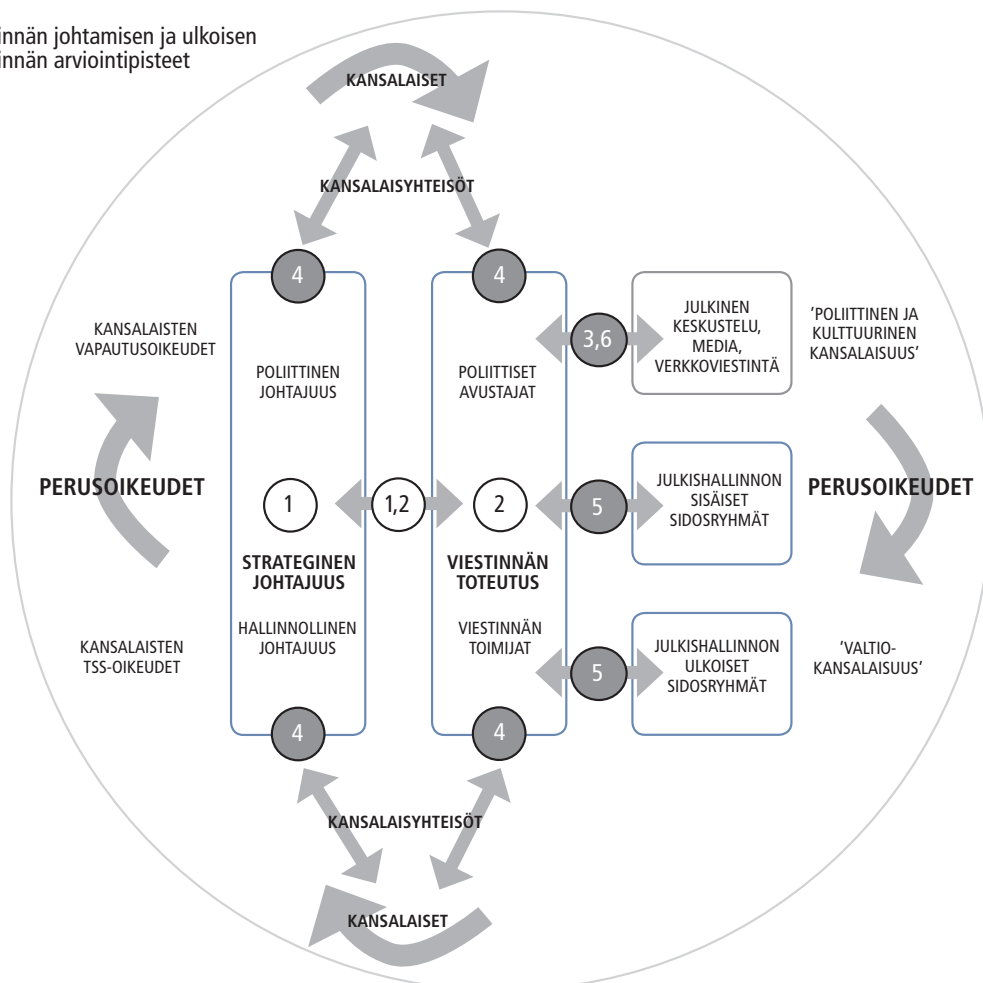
innän johtamisen ja ulkoisen
innän arviointipisteet

KANSALAISET

KANSALAISYHTEISÖT

4

4

KANSALAISTEN VAPAUTUSOIKEUDET

POLIITTINEN JOHTAJUUS

POLIITTISET AVUSTAJAT

3,6

JULKINEN KESKUSTELU, MEDIA, VERKKOVIESTINTÄ

'POLIITTINEN JA KULTTUURINEN KANSALAISUUS'

PERUSOIKEUDET

1

1,2

2

5

JULKISHALLINNON SISÄISET SIDOSRYHMÄT

PERUSOIKEUDET

STRATEGINEN JOHTAJUUS

VIESTINNÄN TOTEUTUS

KANSALAISTEN TSS-OIKEUDET

HALLINNOLLINEN JOHTAJUUS

VIESTINNÄN TOIMIJAT

5

JULKISHALLINNON ULKOISET SIDOSRYHMÄT

'VALTIO-KANSALAISUUS'

4

4

KANSALAISYHTEISÖT

KANSALAISET